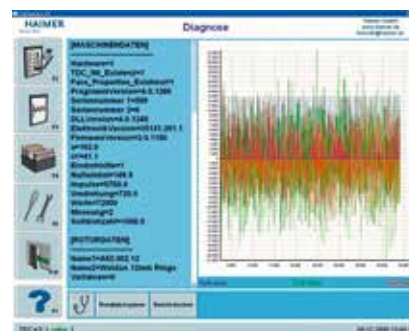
HAIMER

Diagnose

[MASCHINENDATEN]

Hardware=1
TDC_INI_Existent=1
Pale_Properties_Existent=1
ProgrammVersion=6.5.1200
Seriennummer 1=500
Seriennummer 2=0
DLLVersion=6.4.1200
ElektronikVersion=5131.201.1
FirmwareVersion=5.0.1186
ui=92.0
ui=41.1
Einsatzhöhe=1
Nullstelle=106.0
Impulse=6750.0
Umdrehung=720.0
Winkel=2000
Messung=2
Nullstelle2=1000.0

[ROTORDATEN]

Name1=440.002.12
Name2=Weldon 12mm Ringe
Validate=0

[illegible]

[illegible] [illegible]

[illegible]